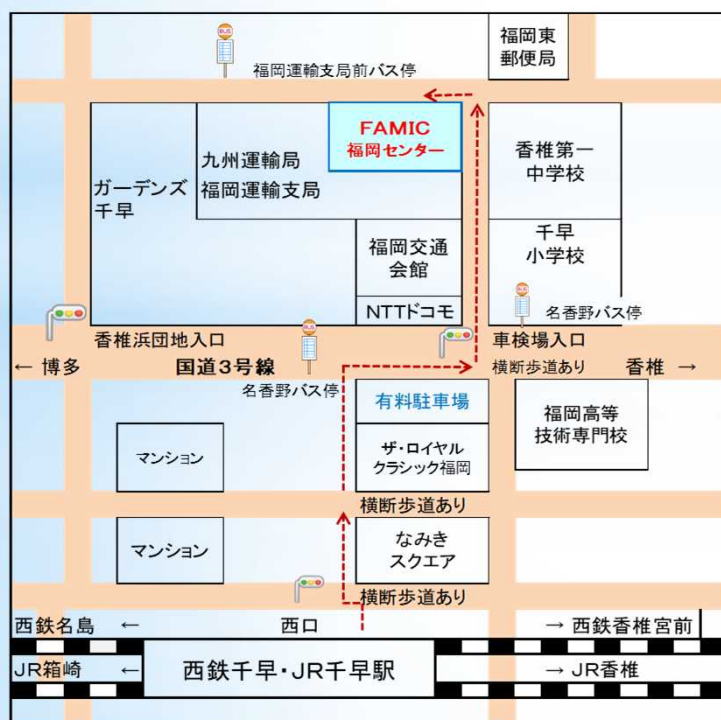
福岡運輸支局前バス停

福岡東
郵便局

FAMIC
福岡センター

九州運輸局
福岡運輸支局

ガーデンズ
千早

香椎第一
中学校

福岡交通
会館

千早
小学校

NTTドコモ

名香野バス停

香椎浜団地入口

車検場入口

← 博多

国道3号線

横断歩道あり

香椎 →

名香野バス停

有料駐車場

福岡高等
技術専門校

マンション

ザ・ロイヤル
クラシック福岡

横断歩道あり

マンション

なみき
スクエア

横断歩道あり

西鉄名島 ←

西口

→ 西鉄香椎宮前

JR箱崎 ←

西鉄千早・JR千早駅

→ JR香椎